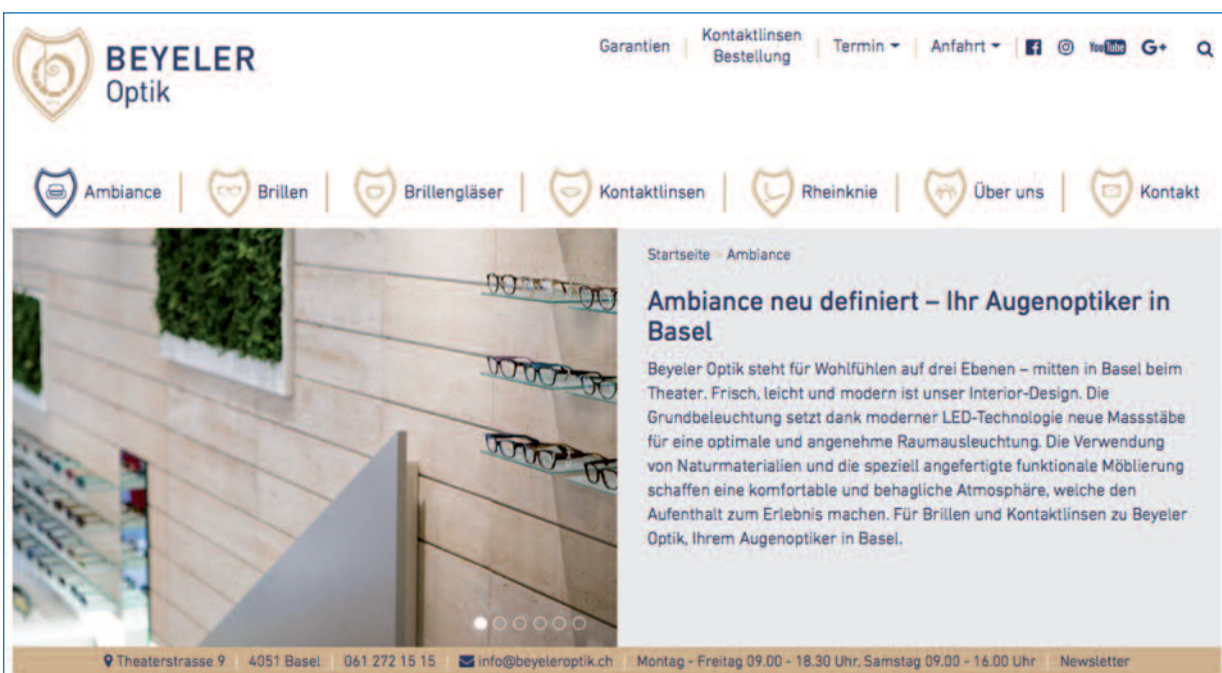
BEYELER
Optik

Garantien | Kontaktlinsen Bestellung | Termin | Anfahrt | YouTube G+

Ambiance | Brillen | Brillengläser | Kontaktlinsen | Rheinknie | Über uns | Kontakt

Startseite > Ambiance

Ambiance neu definiert – Ihr Augenoptiker in Basel

Beyeler Optik steht für Wohlfühlen auf drei Ebenen – mitten in Basel beim Theater. Frisch, leicht und modern ist unser Interior-Design. Die Grundbeleuchtung setzt dank moderner LED-Technologie neue Massstäbe für eine optimale und angenehme Raumausleuchtung. Die Verwendung von Naturmaterialien und die speziell angefertigte funktionale Möblierung schaffen eine komfortable und behagliche Atmosphäre, welche den Aufenthalt zum Erlebnis machen. Für Brillen und Kontaktlinsen zu Beyeler Optik, Ihrem Augenoptiker in Basel.

Theaterstrasse 9 | 4051 Basel | 061 272 15 15 | info@beyeleroptik.ch | Montag - Freitag 09.00 - 18.30 Uhr, Samstag 09.00 - 16.00 Uhr | Newsletter